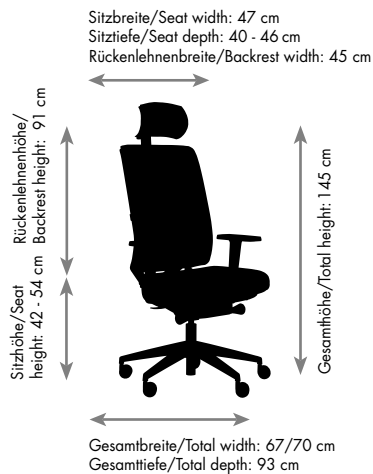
Sitzbreite/Seat width: 47 cm
Sitztiefe/Seat depth: 40 - 46 cm
Rückenlehnenbreite/Backrest width: 45 cm

Rückenlehnenhöhe/
Backrest height: 91 cm

Sitzhöhe/Seat
height: 42 - 54 cm

Gesamthöhe/Total height: 145 cm

Gesamtbreite/Total width: 67/70 cm
Gesamttiefe/Total depth: 93 cm